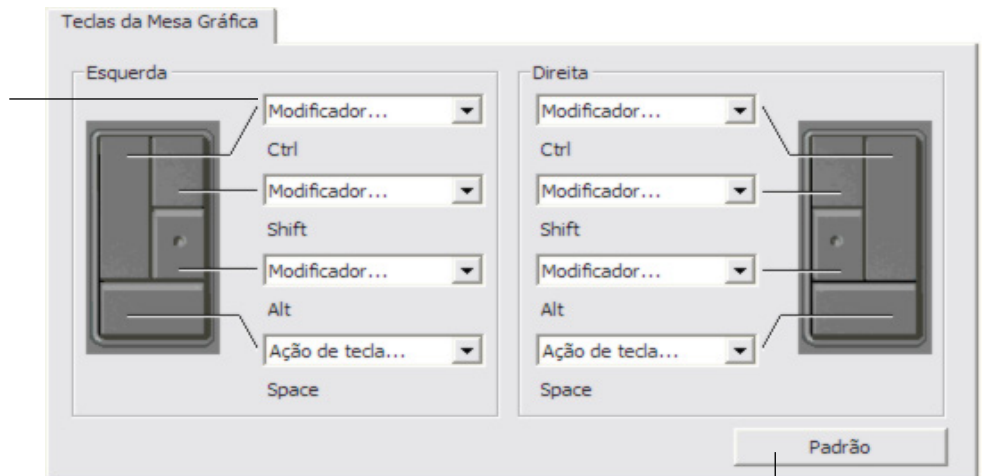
Teclas da Mesa Gráfica

Esquerda

Modificador...

Ctrl

Modificador...

Shift

Modificador...

Alt

Ação de tecla...

Space

Direita

Modificador...

Ctrl

Modificador...

Shift

Modificador...

Alt

Ação de tecla...

Space

Padrão